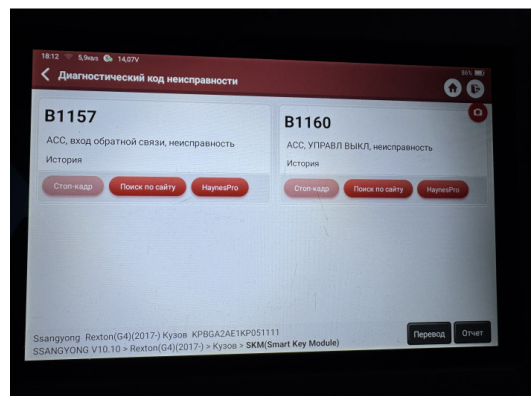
18:12 5,9кв/s 14,07V
Диагностический код неисправности
B1157
ACC, вход обратной связи, неисправность
История
Стоп-кадр
Поиск по сайту
HaynesPro
B1160
ACC, УПРАВЛ ВЫКЛ, неисправность
История
Стоп-кадр
Поиск по сайту
HaynesPro
Ssangyong Rexton(G4)(2017-) Кузов KPBGA2AE1KP051111
SSANGYONG V10.10 > Rexton(G4)(2017-) > Кузов > SKM(Smart Key Module)
Перевод
Отчет